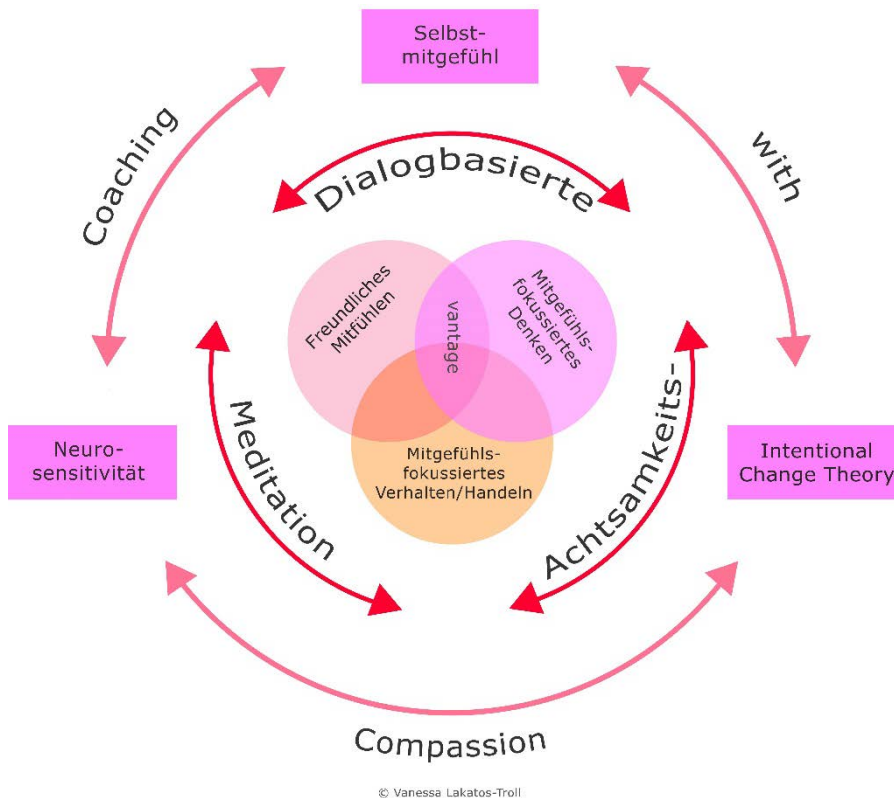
Selbst-mitgefühl

Coaching

with

Dialogbasierte

Freundliches Mitfühlen

vantage

Mitgefühls-fokussiertes Denken

Mitgefühls-fokussiertes Verhalten/Handeln

Meditation

Achtsamkeits-

Neuro-sensitivität

Intentional Change Theory

Compassion

© Vanessa Lakatos-Troll